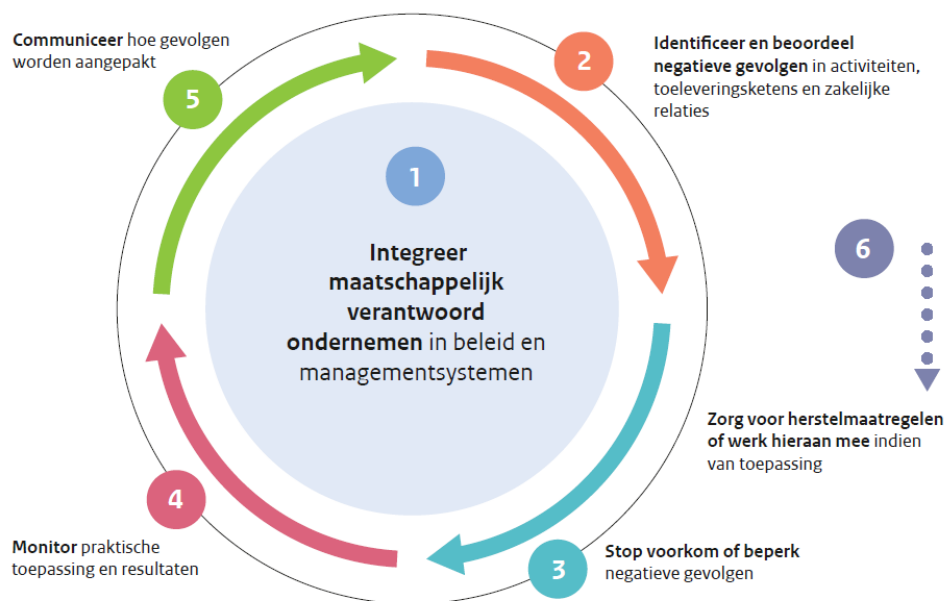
**Communiceer** hoe gevolgen worden aangepakt

5

2

**Identificeer en beoordeel negatieve gevolgen** in activiteiten, toeleveringsketens en zakelijke relaties

1

**Integreer maatschappelijk verantwoord ondernemen** in beleid en managementsystemen

6

**Zorg voor herstelmaatregelen of werk hieraan mee** indien van toepassing

4

**Monitor** praktische toepassing en resultaten

3

**Stop voorkom of beperk** negatieve gevolgen